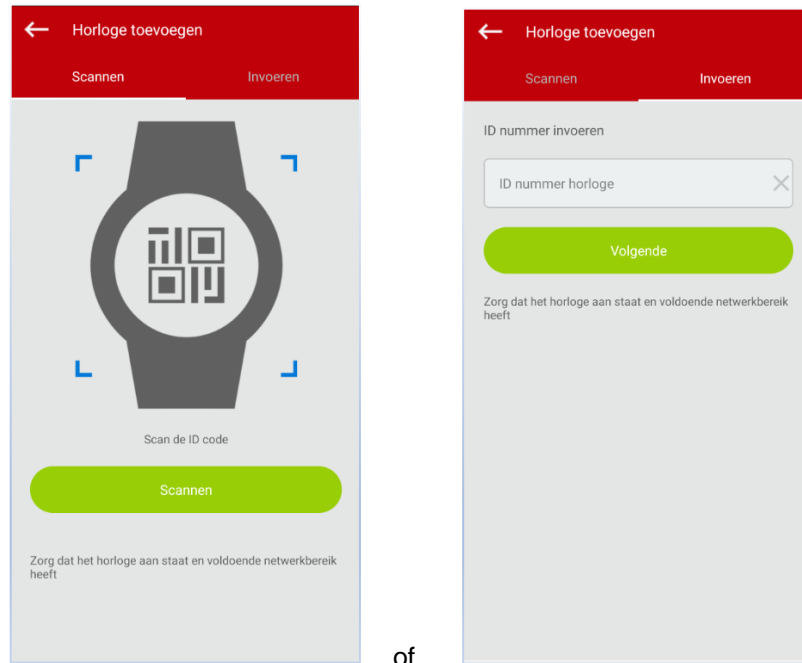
Horloge toevoegen

Scannen

Invoeren

Scan de ID code

Scannen

Zorg dat het horloge aan staat en voldoende netwerkbereik heeft

of

Horloge toevoegen

Scannen

Invoeren

ID nummer invoeren

ID nummer horloge

Volgende

Zorg dat het horloge aan staat en voldoende netwerkbereik heeft